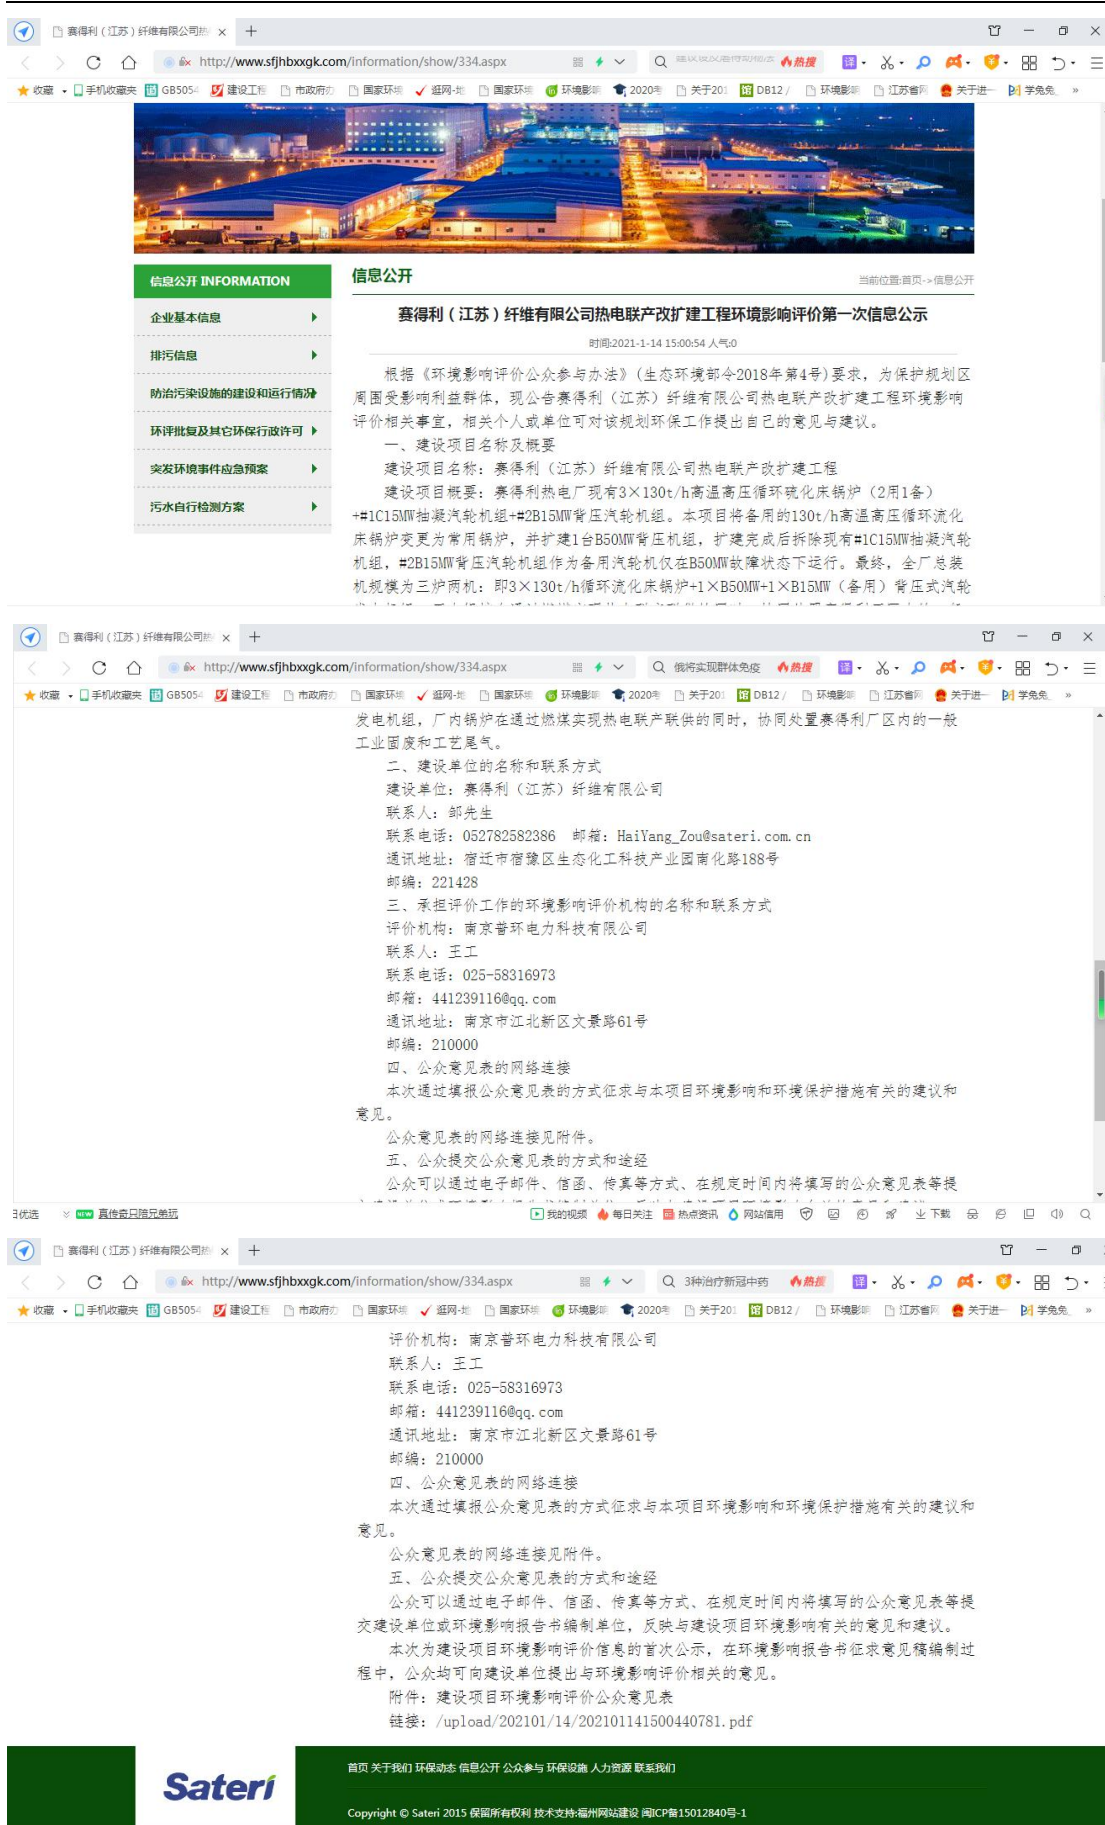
赛得利（江苏）纤维有限公司热 ×

http://www.sfjhbxxgk.com/information/show/334.aspx

热搜

收藏 手机收藏夹 GB505 建设工程 市政府办 国家环境 巡网-地 国家环境 环境影响 2020年 关于201 DB12 / 环境影响 江苏省网 关于进一 学免免

信息公开 INFORMATION

企业基本信息

排污信息

防治污染设施的建设和运行情况

环评批复及其它环保行政许可

突发环境事件应急预案

污水自行检测方案

信息公开

当前位置:首页->信息公开

赛得利（江苏）纤维有限公司热电联产改扩建工程环境影响评价第一次信息公示

时间:2021-1-14 15:00:54 人气:0

根据《环境影响评价公众参与办法》（生态环境部令2018年第4号）要求，为保护规划区周围受影响利益群体，现公告赛得利（江苏）纤维有限公司热电联产改扩建工程环境影响评价相关事宜，相关个人或单位可对该规划环境工作提出自己的意见与建议。

一、建设项目名称及概要

建设项目名称：赛得利（江苏）纤维有限公司热电联产改扩建工程

建设项目概要：赛得利热电厂现有3×130t/h高温高压循环硫化床锅炉（2用1备）+#1C15MW抽凝汽轮机组+#2B15MW背压汽轮机组。本项目将备用的130t/h高温高压循环流化床锅炉变更为常用锅炉，并扩建1台B50MW背压机组，扩建完成后拆除现有#1C15MW抽凝汽轮机组，#2B15MW背压汽轮机组作为备用汽轮机仅在B50MW故障状态下运行。最终，全厂总装机规模为三炉两机：即3×130t/h循环流化床锅炉+1×B50MW+1×B15MW（备用）背压式汽轮

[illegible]

赛得利（江苏）纤维有限公司热 ×

http://www.sfjhbxxgk.com/information/show/334.aspx

俄将实现群体免疫 热搜

收藏 手机收藏夹 GB505 建设工程 市政府办 国家环境 巡网-地 国家环境 环境影响 2020年 关于201 DB12 / 环境影响 江苏省网 关于进一 学免免

发电机组，厂内锅炉在通过燃煤实现热电联产联供的同时，协同处置赛得利厂区内的一般工业固废和工艺尾气。

二、建设单位的名称和联系方式

建设单位：赛得利（江苏）纤维有限公司

联系人：邹先生

联系电话：052782582386 邮箱：HaiYang_Zou@sateri.com.cn

通讯地址：宿迁市宿豫区生态化工科技产业园南化路188号

邮编：221428

三、承担评价工作的环境影响评价机构的名称和联系方式

评价机构：南京普环电力科技有限公司

联系人：王工

联系电话：025-58316973

邮箱：441239116@qq.com

通讯地址：南京市江北新区文景路61号

邮编：210000

四、公众意见表的网络连接

本次通过填报公众意见表的方式征求与本项目环境影响和环境保护措施有关的建议和意见。

公众意见表的网络连接见附件。

五、公众提交公众意见表的方式和途径

公众可以通过电子邮件、信函、传真等方式、在规定时间内将填写的公众意见表等提

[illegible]

3优选 真传奇只陪兄弟玩 我的视频 每日关注 热点资讯 网站信用 下载

赛得利（江苏）纤维有限公司热 ×

http://www.sfjhbxxgk.com/information/show/334.aspx

3种治疗新冠中药 热搜

收藏 手机收藏夹 GB505 建设工程 市政府办 国家环境 巡网-地 国家环境 环境影响 2020年 关于201 DB12 / 环境影响 江苏省网 关于进一 学免免

评价机构：南京普环电力科技有限公司

联系人：王工

联系电话：025-58316973

邮箱：441239116@qq.com

通讯地址：南京市江北新区文景路61号

邮编：210000

四、公众意见表的网络连接

本次通过填报公众意见表的方式征求与本项目环境影响和环境保护措施有关的建议和意见。

公众意见表的网络连接见附件。

五、公众提交公众意见表的方式和途径

公众可以通过电子邮件、信函、传真等方式、在规定时间内将填写的公众意见表等提交建设单位或环境影响报告书编制单位，反映与建设项目环境影响有关的意见和建议。

本次为建设项目环境影响评价信息的首次公示，在环境影响报告书征求意见稿编制过程中，公众均可向建设单位提出与环境影响评价相关的意见。

附件：建设项目环境影响评价公众意见表

链接：/upload/202101/14/202101141500440781.pdf

Sateri

首页 关于我们 环保动态 信息公开 公众参与 环保设施 人力资源 联系我们

Copyright © Sateri 2015 保留所有权利 技术支持:福州网站建设 闽ICP备15012840号-1